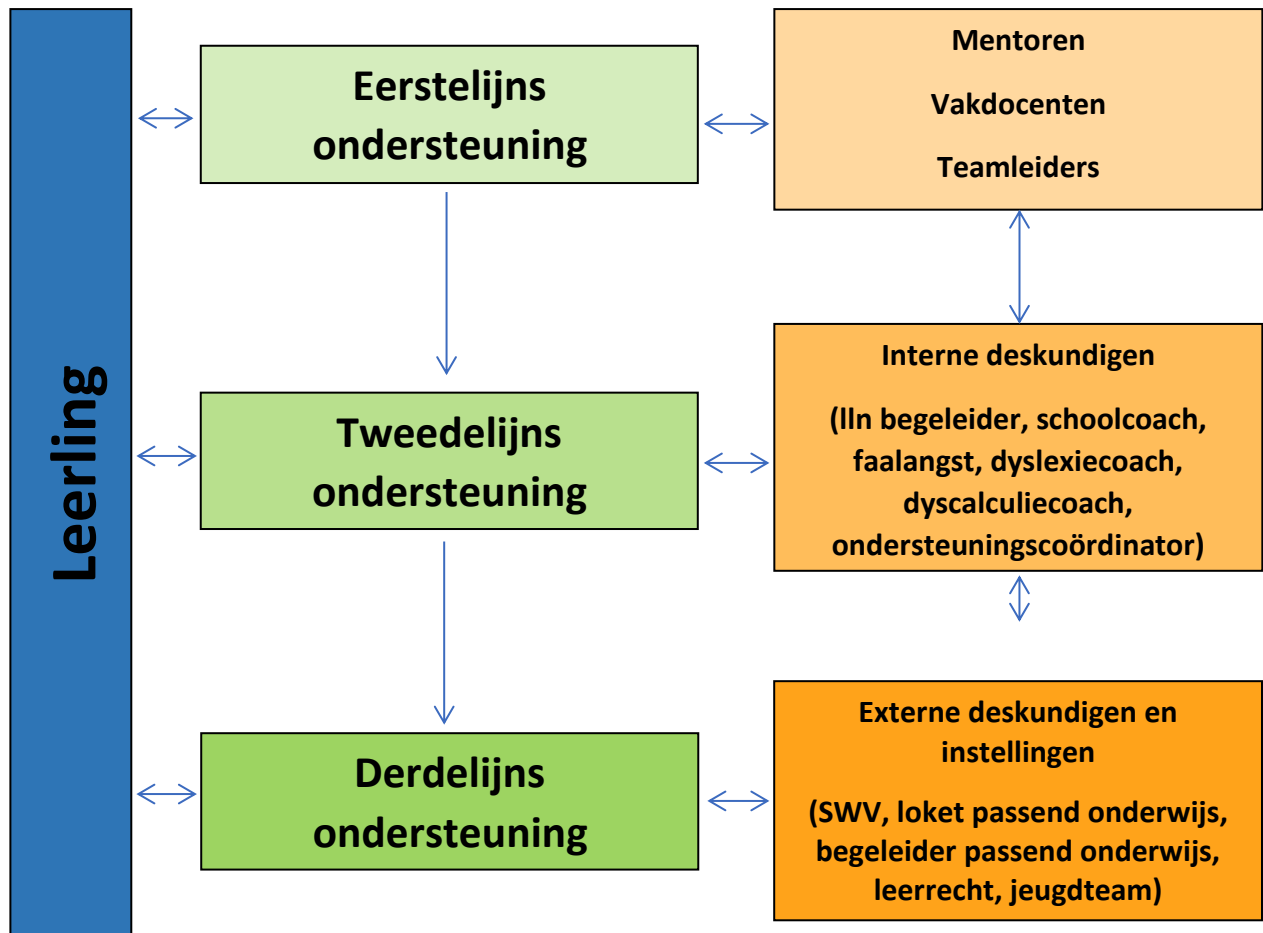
Leerling

Eerstelijns ondersteuning

Mentoren

Vakdocenten

Teamleiders

Tweedelijns ondersteuning

Interne deskundigen

(lln begeleider, schoolcoach, faalangst, dyslexiecoach, dyscalculiecoach, ondersteuningscoördinator)

Derdelijns ondersteuning

Externe deskundigen en instellingen

(SWV, loket passend onderwijs, begeleider passend onderwijs, leerrecht, jeugdteam)